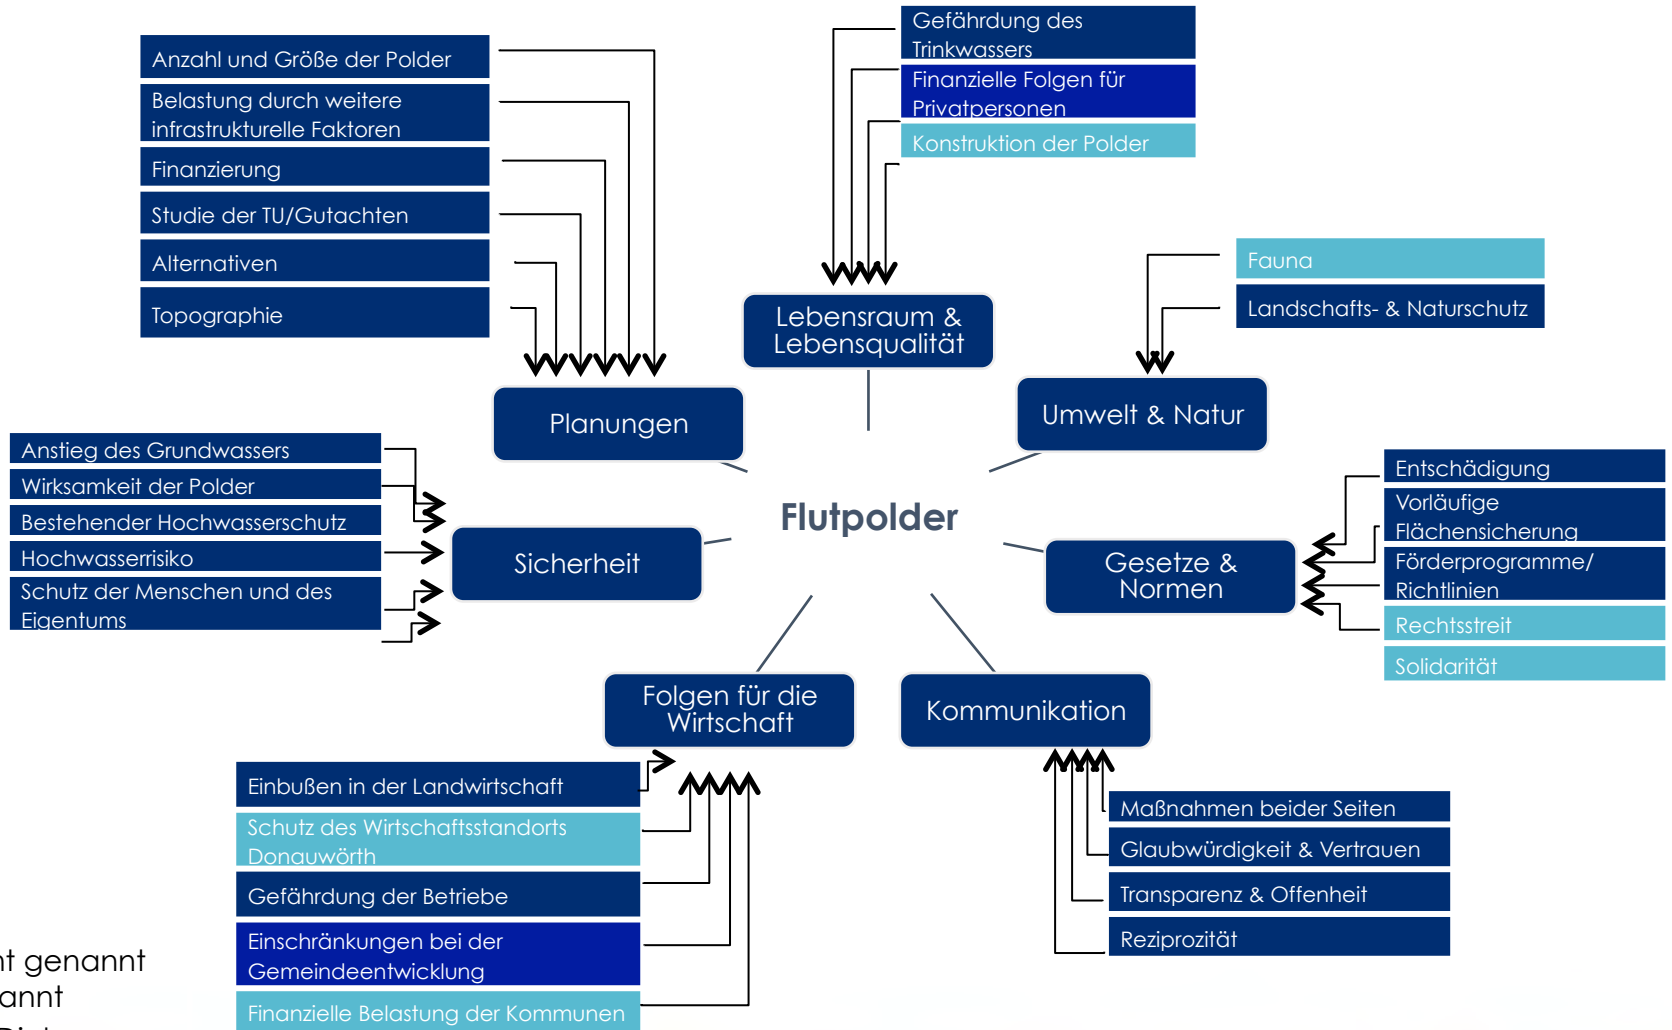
Gefährdung des Trinkwassers

Finanzielle Folgen für Privatpersonen

Konstruktion der Polder

Anzahl und Größe der Polder

Belastung durch weitere infrastrukturelle Faktoren

Finanzierung

Studie der TU/Gutachten

Alternativen

Topographie

Fauna

Landschafts- & Naturschutz

Lebensraum & Lebensqualität

Planungen

Umwelt & Natur

Anstieg des Grundwassers

Wirksamkeit der Polder

Bestehender Hochwasserschutz

Hochwasserrisiko

Schutz der Menschen und des Eigentums

Sicherheit

Flutpolder

Entschädigung

Vorläufige Flächensicherung

Förderprogramme/ Richtlinien

Rechtsstreit

Solidarität

Gesetze & Normen

Folgen für die Wirtschaft

Kommunikation

Einbußen in der Landwirtschaft

Schutz des Wirtschaftsstandorts Donauwörth

Gefährdung der Betriebe

Einschränkungen bei der Gemeindeentwicklung

Finanzielle Belastung der Kommunen

Maßnahmen beider Seiten

Glaubwürdigkeit & Vertrauen

Transparenz & Offenheit

Reziprozität

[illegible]t genannt
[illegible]annt